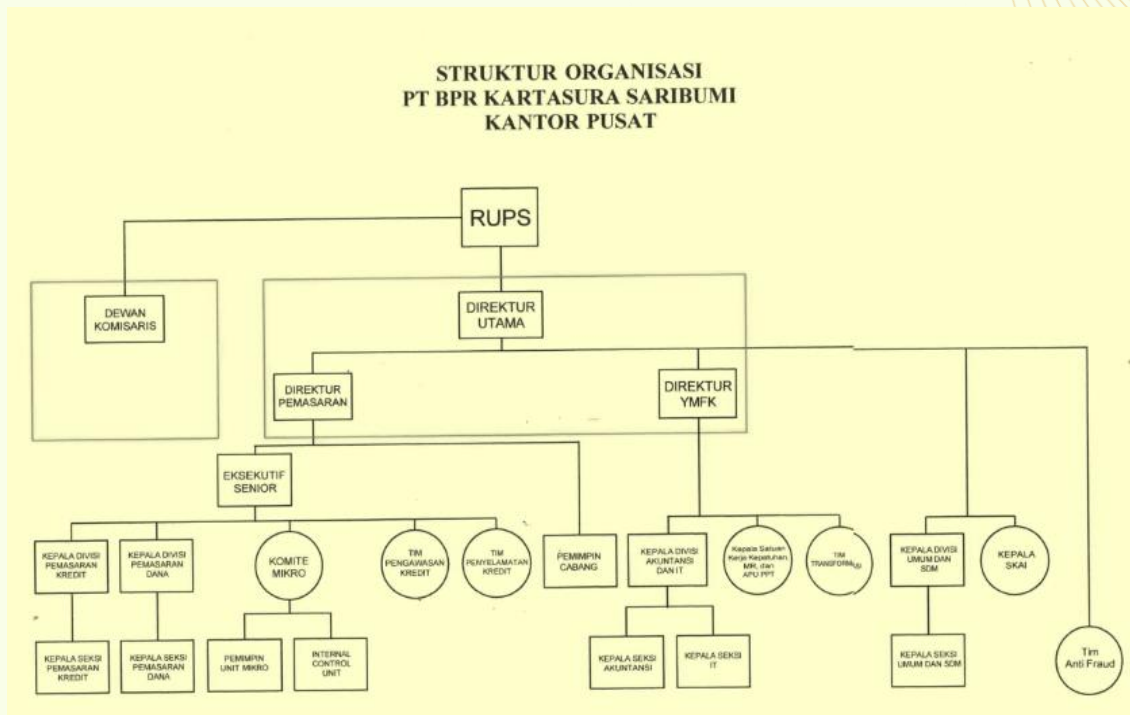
STRUKTUR ORGANISASI
PT BPR KARTASURA SARIBUMI
KANTOR PUSAT

RUPS

DEWAN KOMISARIS

DIREKTUR UTAMA

DIREKTUR PEMASARAN

DIREKTUR YMFK

EKSEKUTIF SENIOR

KEPALA DIVISI PEMASARAN KREDIT

KEPALA DIVISI PEMASARAN DANA

KOMITE MIKRO

TIM PENGAWASAN KREDIT

TIM PENYELAMATAN KREDIT

PEMIMPIN CABANG

KEPALA DIVISI AKUNTANSI DAN IT

Kepala Satuan Kerja Kepatuhan, MR, dan APU PPT

TIM TRANSFORMASI

KEPALA DIVISI UMUM DAN SDM

KEPALA SKAI

KEPALA SEKSI PEMASARAN KREDIT

KEPALA SEKSI PEMASARAN DANA

PEMIMPIN UNIT MIKRO

INTERNAL CONTROL UNIT

KEPALA SEKSI AKUNTANSI

KEPALA SEKSI IT

KEPALA SEKSI UMUM DAN SDM

Tim Anti Fraud